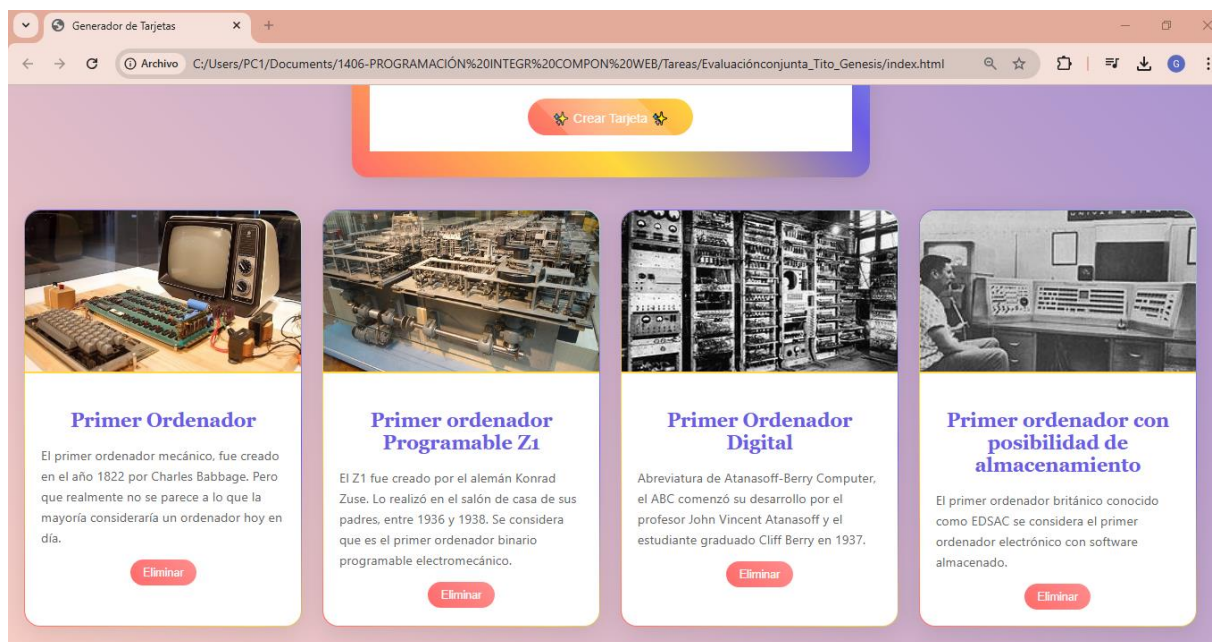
Generador de Tarjetas

Archivo C:/Users/PC1/Documents/1406-PROGRAMACIÓN%20INTEGR%20COMPON%20WEB/Tareas/Evaluaciónconjunta_Tito_Genesis/index.html

Crear Tarjeta

Primer Ordenador

El primer ordenador mecánico, fue creado en el año 1822 por Charles Babbage. Pero que realmente no se parece a lo que la mayoría consideraría un ordenador hoy en día.

Eliminar

Primer ordenador Programable Z1

El Z1 fue creado por el alemán Konrad Zuse. Lo realizó en el salón de casa de sus padres, entre 1936 y 1938. Se considera que es el primer ordenador binario programable electromecánico.

Eliminar

Primer Ordenador Digital

Abreviatura de Atanasoff-Berry Computer, el ABC comenzó su desarrollo por el profesor John Vincent Atanasoff y el estudiante graduado Cliff Berry en 1937.

Eliminar

Primer ordenador con posibilidad de almacenamiento

El primer ordenador británico conocido como EDSAC se considera el primer ordenador electrónico con software almacenado.

Eliminar